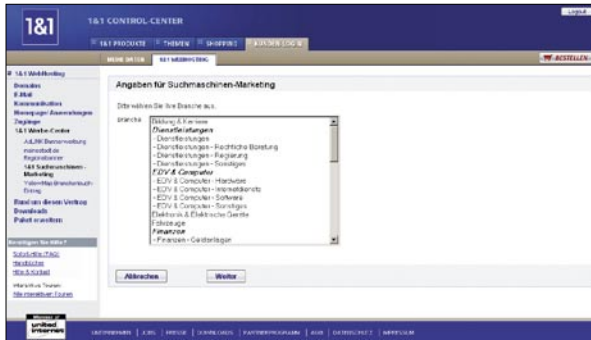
1&1

1&1 CONTROL-CENTER

Logout

1&1 PRODUKTE | THEMEN | SHOPPING | KUNDEN LOGIN

MEINE DATEN | 1&1 WEBHOSTING

BESTELLEN

1&1 WebHosting
Domains
E-Mail
Kommunikation
Homepage-Anwendungen
Zugänge
1&1 Werbe-Center
AdLINK Bannerwerbung
monatlich Registrieren
1&1 Suchmaschinen-Marketing
YellowMap Branchenbuch-Eintrag
Rund um diesen Vertrag
Downloads
Paket erweitern

Benötigen Sie Hilfe?
Schritt für Schritt (FAQ)
Handbücher
Hilfe & Kontakt
Interaktive Touren
Alle interaktiven Touren

Angaben für Suchmaschinen-Marketing

Bitte wählen Sie Ihre Branche aus.

Branche

Bildung & Karriere
Dienstleistungen
- Dienstleistungen
- Dienstleistungen - Rechtliche Beratung
- Dienstleistungen - Reinigung
- Dienstleistungen - Sonstiges
EDV & Computer
- EDV & Computer - Hardware
- EDV & Computer - Internetdienste
- EDV & Computer - Software
- EDV & Computer - Sonstiges
Elektronik & Elektrische Geräte
Fahrzeuge
Finanzen
- Finanzen - Geldanlagen

Abbrechen

Weiter

Member of united internet

UNTERNEHMEN | JOBS | PRESSE | DOWNLOADS | PARTNERPROGRAMM | AGB | DATENSCHUTZ | IMPRESSUM